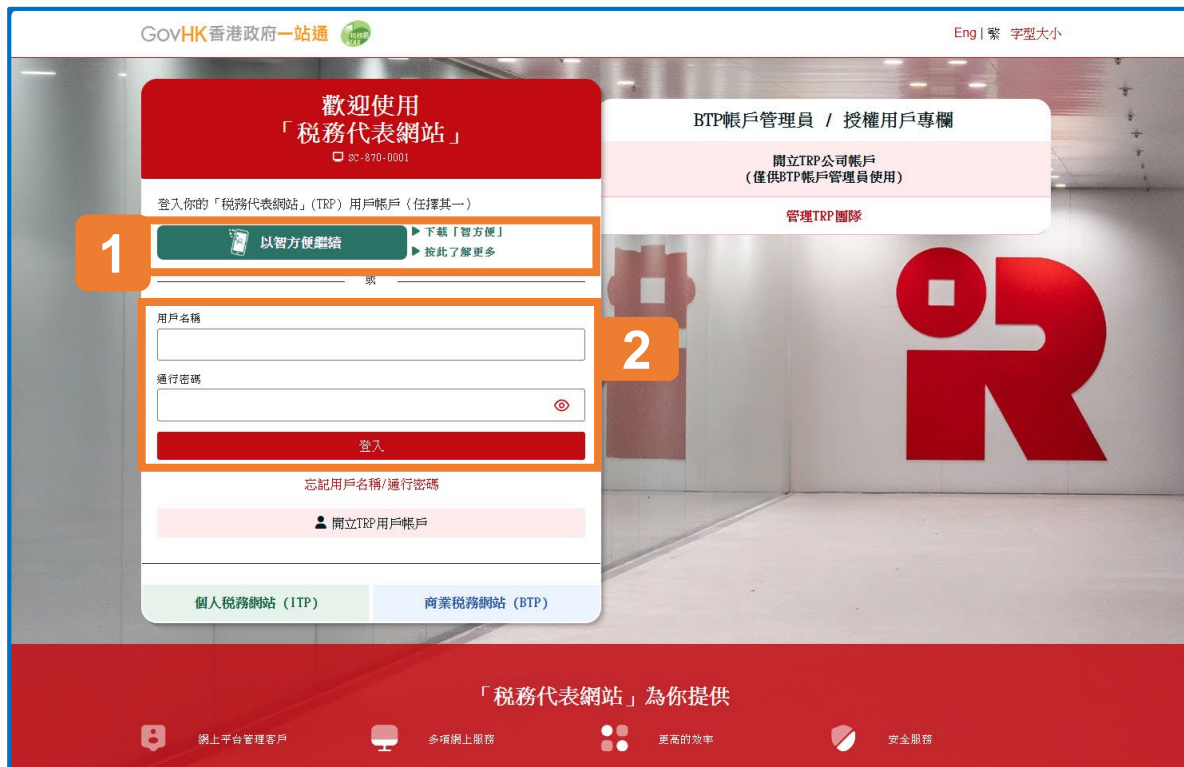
GovHK香港政府一站通

Eng | 繁 字型大小

歡迎使用
「稅務代表網站」

SC-870-0001

登入你的「稅務代表網站」(TRP) 用戶帳戶（任擇其一）

1

以智方便繼續

▶ 下載「智方便」
▶ 按此了解更多

或

用戶名稱

通行密碼

2

登入

忘記用戶名稱/通行密碼

開立TRP用戶帳戶

個人稅務網站 (ITP)

商業稅務網站 (BTP)

BTP帳戶管理員 / 授權用戶專欄

開立TRP公司帳戶
(僅供BTP帳戶管理員使用)

管理TRP團隊

「稅務代表網站」為你提供

網上平台管理客戶

多項網上服務

更高的效率

安全服務